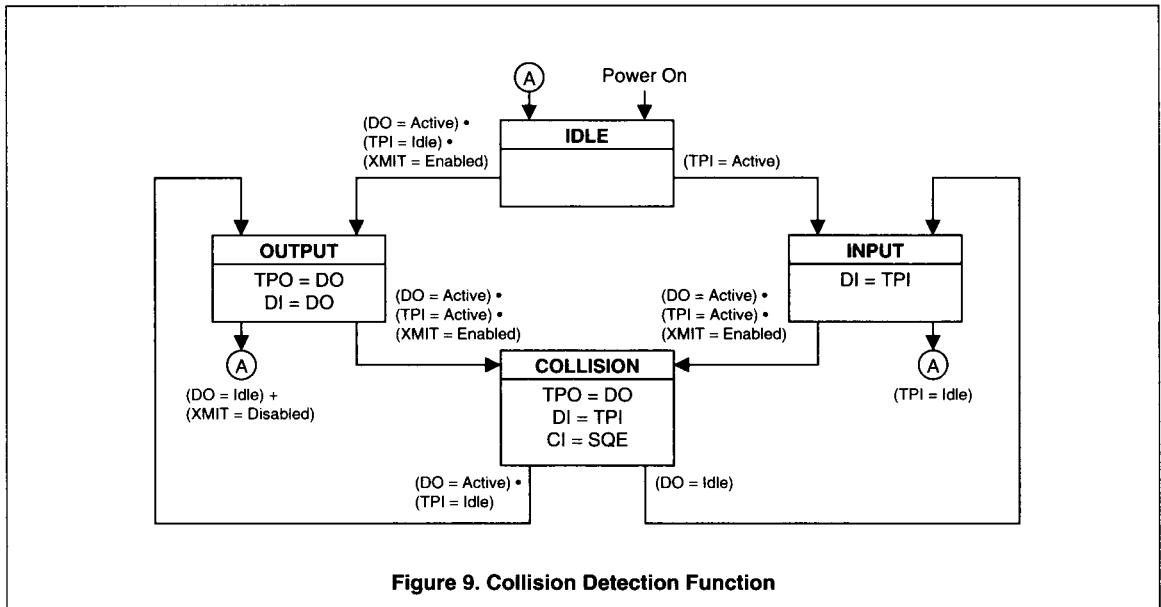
A

Power On

(DO = Active) •
(TPI = Idle) •
(XMIT = Enabled)

IDLE

(TPI = Active)

OUTPUT

TPO = DO
DI = DO

(DO = Active) •
(TPI = Active) •
(XMIT = Enabled)

(DO = Active) •
(TPI = Active) •
(XMIT = Enabled)

INPUT

DI = TPI

A

(DO = Idle) +
(XMIT = Disabled)

COLLISION

TPO = DO
DI = TPI
CI = SQE

A

(TPI = Idle)

(DO = Active) •
(TPI = Idle)

(DO = Idle)

Figure 9. Collision Detection Function